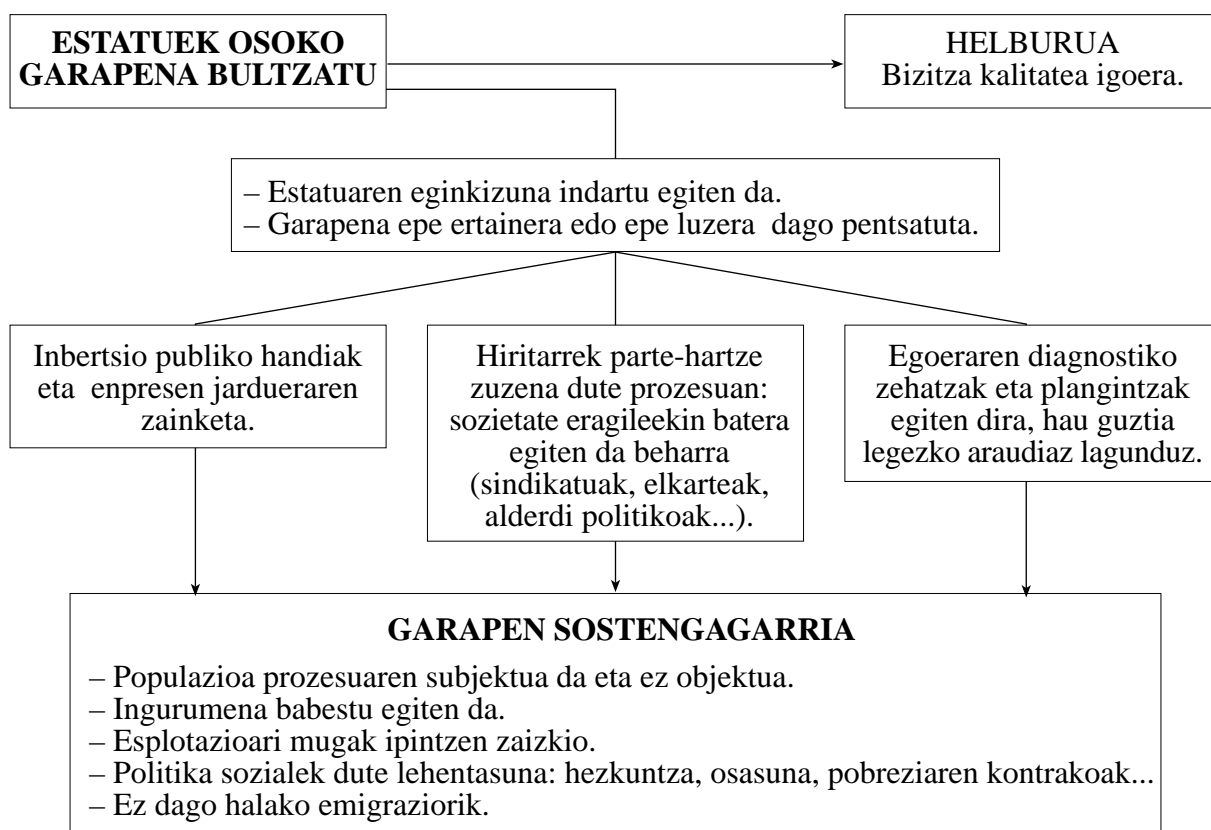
**ESTATUEK OSOKO GARAPENA BULTZATU**

HELBURUA
Bizitza kalitatea igoera.

– Estatuaren eginkizuna indartu egiten da.
– Garapena epe ertainera edo epe luzera dago pentsatuta.

Inbertsio publiko handiak eta enpresen jardueraren zainketa.

Hiritarrek parte-hartze zuzena dute prozesuan: sozietate eragileekin batera egiten da beharra (sindikatuak, elkarteak, alderdi politikoak...).

Egoeraren diagnostiko zehatzak eta plangintzak egiten dira, hau guztia legezko araudiaz lagunduz.

**GARAPEN SOSTENGAGARRIA**
– Populazioa prozesuaren subjektua da eta ez objektua.
– Ingurumena babestu egiten da.
– Esplotazioari mugak ipintzen zaizkio.
– Politika sozialek dute lehentasuna: hezkuntza, osasuna, pobreziaren kontrakoak...
– Ez dago halako emigraziorik.